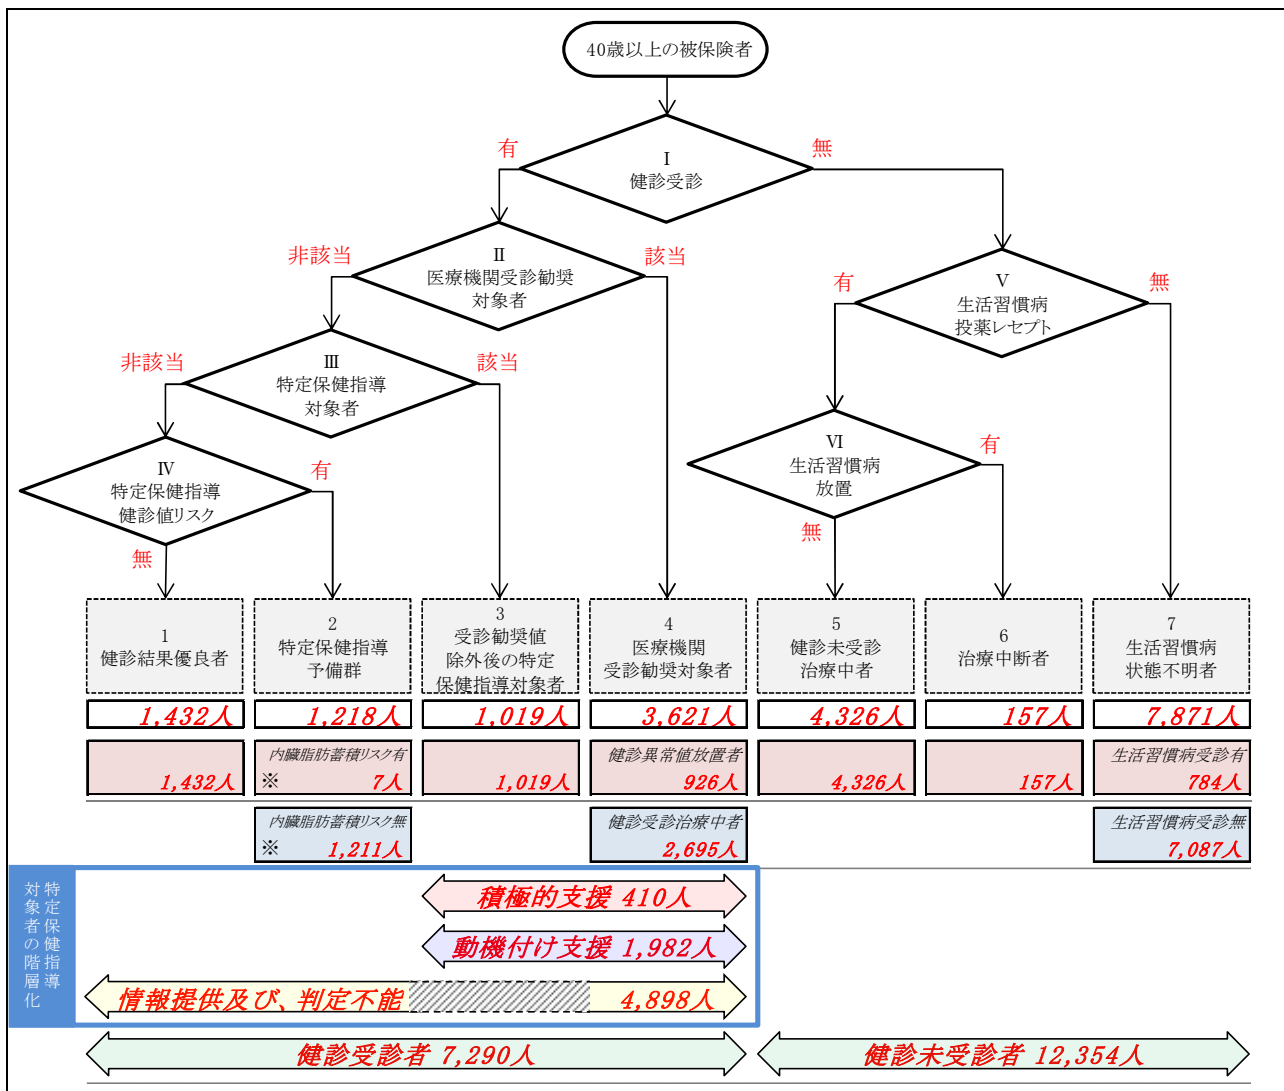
40歳以上の被保険者

有
I
健診受診
無

非該当
II
医療機関受診勧奨対象者
該当

有
V
生活習慣病投薬レセプト
無

非該当
III
特定保健指導対象者
該当

VI
生活習慣病放置
有
無

IV
特定保健指導健診値リスク
有
無

| 1 健診結果優良者 | 2 特定保健指導予備群 | 3 受診勧奨値除外後の特定保健指導対象者 | 4 医療機関受診勧奨対象者 | 5 健診未受診治療中者 | 6 治療中断者 | 7 生活習慣病状態不明者 |
|---|---|---|---|---|---|---|
| 1,432人 | 1,218人 | 1,019人 | 3,621人 | 4,326人 | 157人 | 7,871人 |
| 1,432人 | 内臓脂肪蓄積リスク有 ※ 7人 | 1,019人 | 健診異常値放置者 926人 | 4,326人 | 157人 | 生活習慣病受診有 784人 |
| | 内臓脂肪蓄積リスク無 ※ 1,211人 | | 健診受診治療中者 2,695人 | | | 生活習慣病受診無 7,087人 |

特定保健指導の対象者階層化

積極的支援 410人
動機付け支援 1,982人
情報提供及び、判定不能 4,898人

健診受診者 7,290人
健診未受診者 12,354人